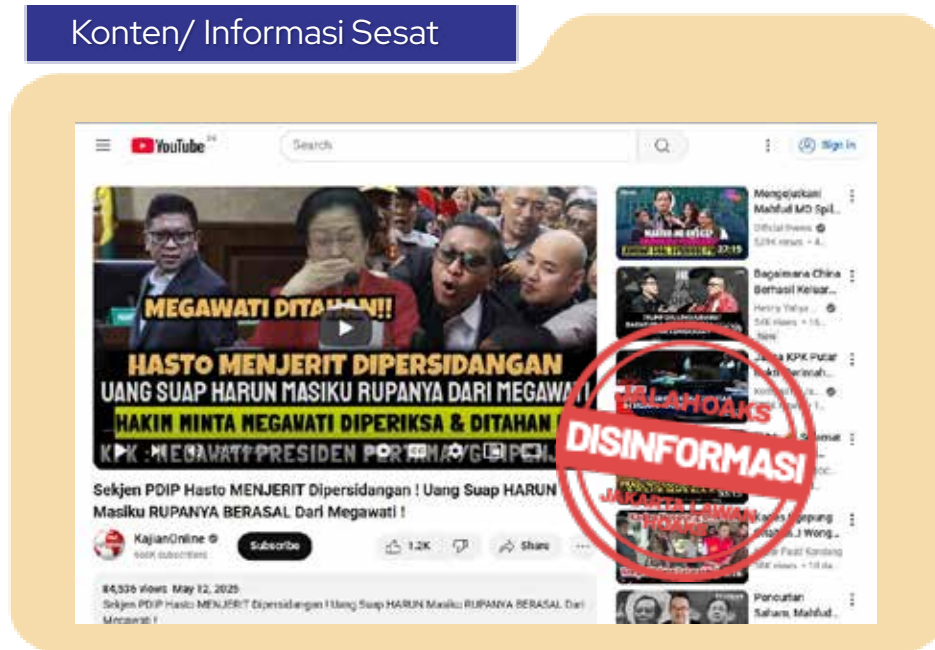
Konten/ Informasi Sesat

YouTube

Search

Sign in

MEGAWATI DITAHAN!!

HASTO MENJERIT DIPERSIDANGAN

UANG SUAP HARUN MASIKU RUPANYA DARI MEGAWATI

HAKIM MINTA MEGAWATI DIPERIKSA & DITAHAN

KPK : MEGAWATI PRESIDEN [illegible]

Sekjen PDIP Hasto MENJERIT Dipersidangan ! Uang Suap HARUN Masiku RUPANYA BERASAL Dari Megawati !

KajianOnline

Subscribe

1.2K

Share

84,536 views May 12, 2025
Sekjen PDIP Hasto MENJERIT Dipersidangan ! Uang Suap HARUN Masiku RUPANYA BERASAL Dari Megawati !

Mengejutkan Mahfud MD Spil...
Official News
529K views • 4...

Bagaimana China Berhasil Keluar...
Henry Yahya
54K views • 16...
New

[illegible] KPK Putar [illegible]

Kasus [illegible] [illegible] Wong...
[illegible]

Pencurian Saham, Mahfud...

JALAHOAKS
DISINFORMASI
JAKARTA LAWAN HOAKS